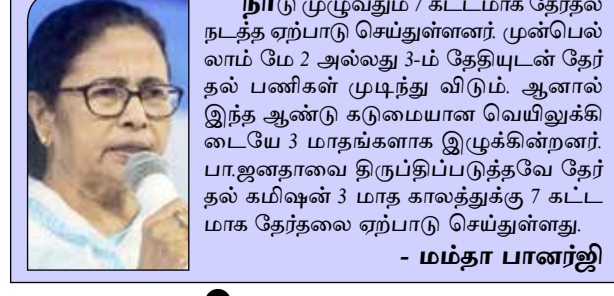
நா டு முழுவதும் 7 கட்டமாக தேர்தல் நடத்த ஏற்பாடு செய்துள்ளனர். முன்பெல்லாம் மே 2 அல்லது 3-ம் தேதியுடன் தேர்தல் பணிகள் முடிந்து விடும். ஆனால் இந்த ஆண்டு கடுமையான வெயிலுக்கிடையே 3 மாதங்களாக இழுக்கின்றனர். பா.ஜனதாவை திருப்திப்படுத்தவே தேர்தல் கமிஷன் 3 மாத காலத்துக்கு 7 கட்டமாக தேர்தலை ஏற்பாடு செய்துள்ளது.

- மம்தா பானர்ஜி